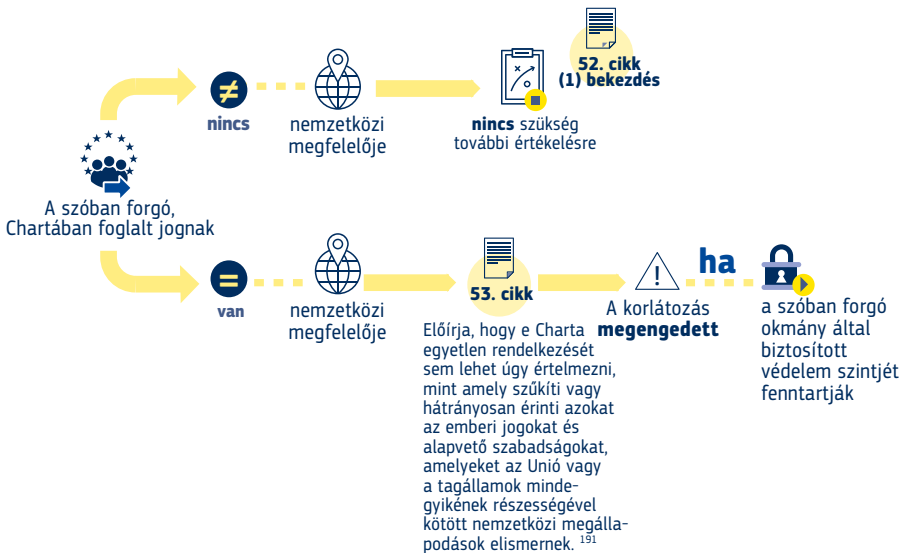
A szóban forgó, Chartában foglalt jognak

≠

nincs

nemzetközi megfelelője

nincs szükség további értékelésre

52. cikk (1) bekezdés

=

van

nemzetközi megfelelője

53. cikk

Előírja, hogy e Charta egyetlen rendelkezését sem lehet úgy értelmezni, mint amely szűkíti vagy hátrányosan érinti azokat az emberi jogokat és alapvető szabadságokat, amelyeket az Unió vagy a tagállamok mindegyikének részességével kötött nemzetközi megállapodások elismernek. $^{191}$

A korlátozás megengedett

ha

a szóban forgó okmány által biztosított védelem szintjét fenntartják